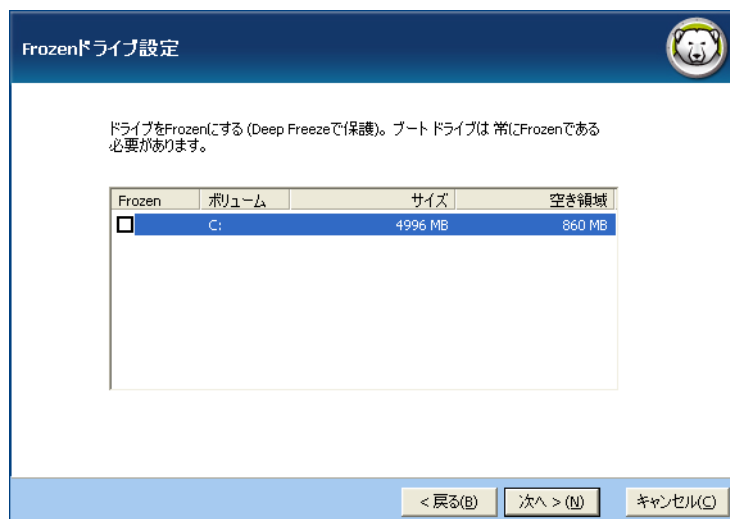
Frozenドライブ設定

ドライブをFrozenにする (Deep Freezeで保護)。ブートドライブは 常にFrozenである必要があります。

| Frozen | ボリューム | サイズ | 空き領域 |
|---|---|---|---|
| ☐ | C: | 4996 MB | 860 MB |

< 戻る(B) 次へ > (N) キャンセル(C)